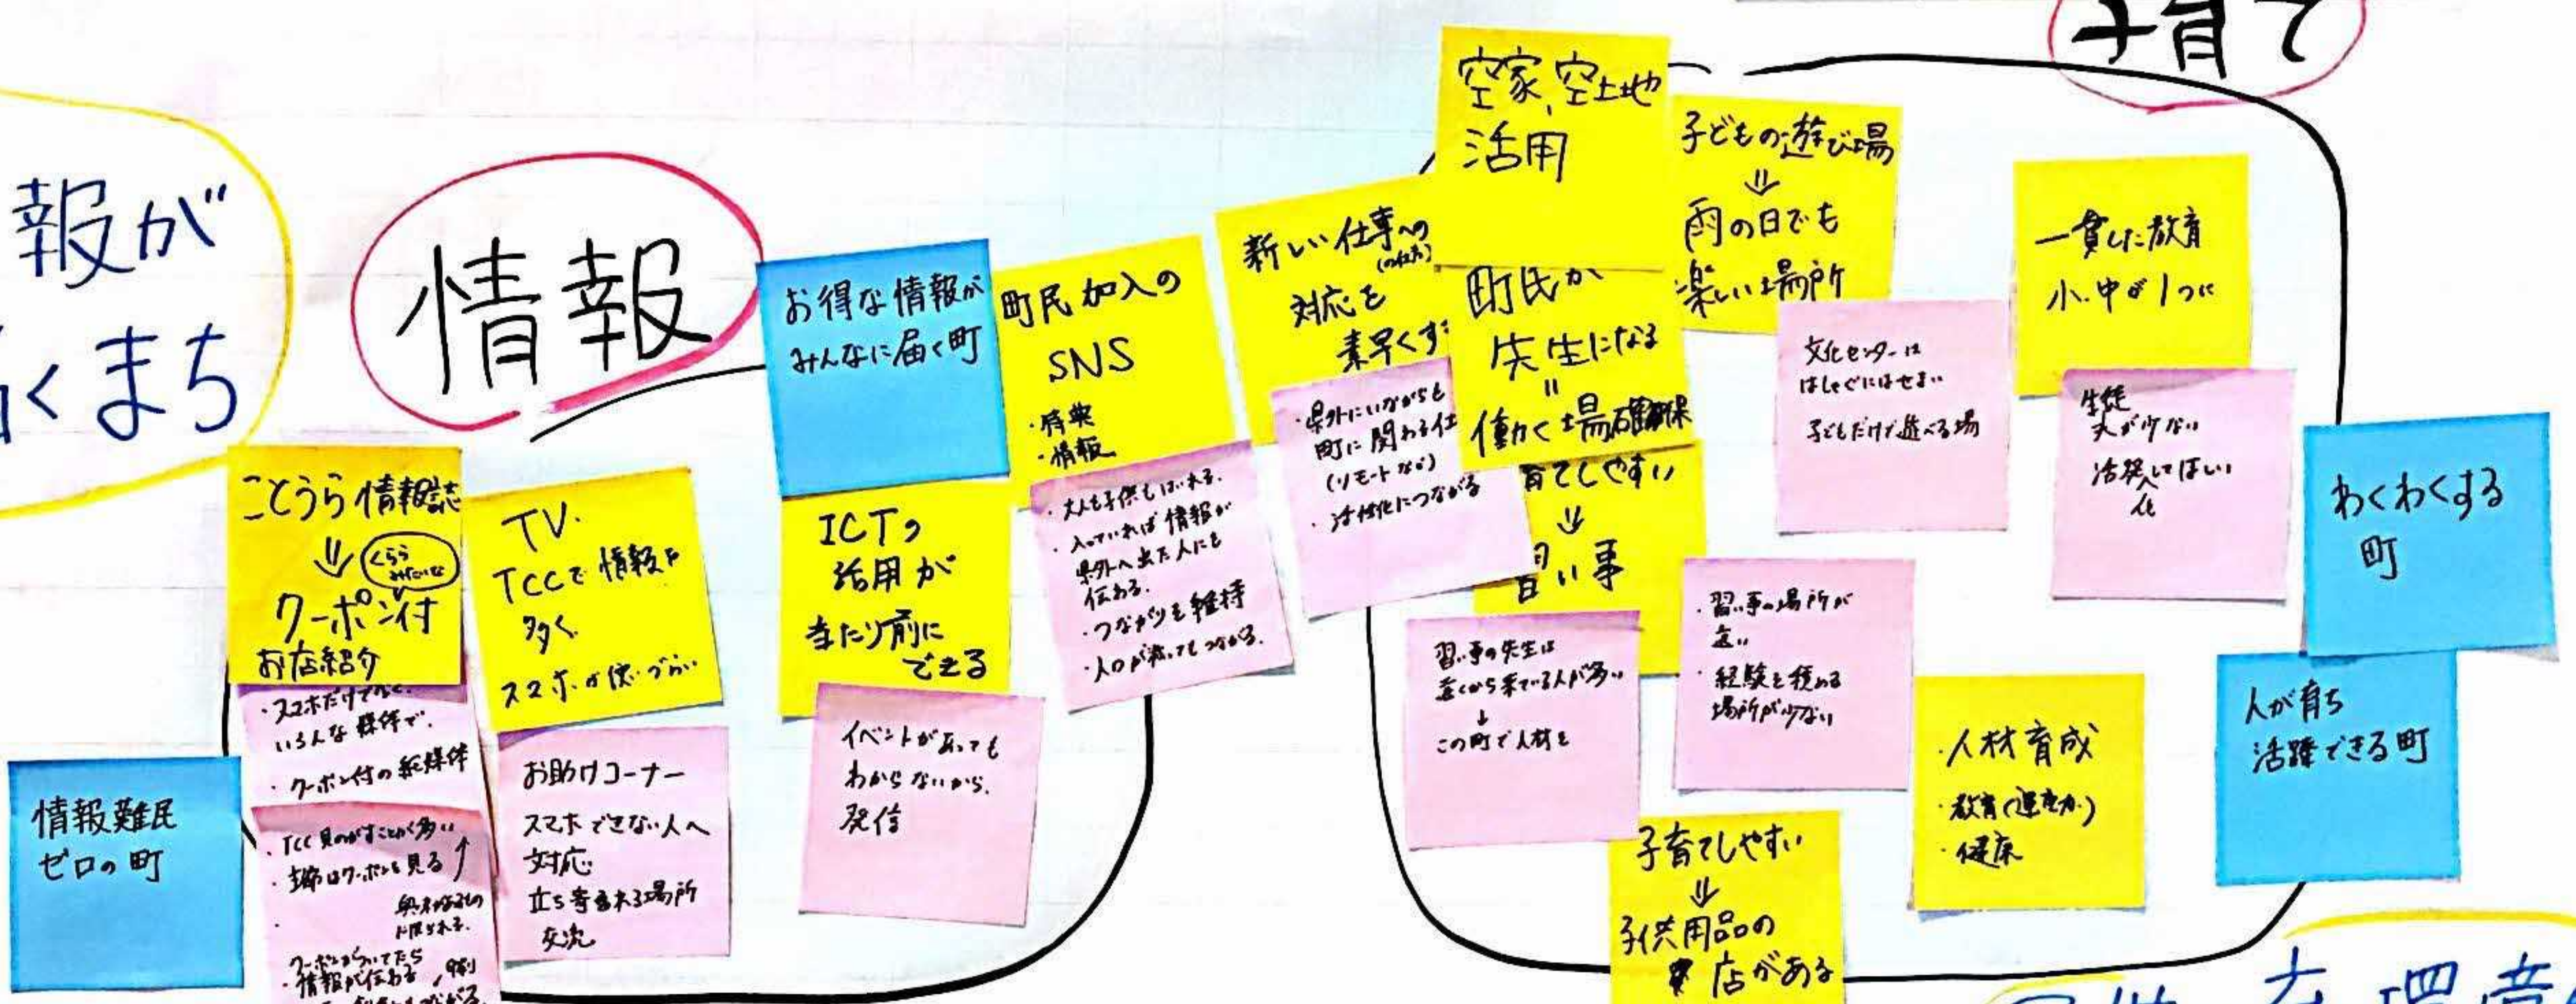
報が
くまち

情報

子育て

ことうら情報誌
↓ (くらうみたいな)
クーポン付
お店紹介
・スマホだけでなく、いろんな媒体で。
・クーポン付の紙媒体

・TCC見の方すごく多い
・主婦はクーポンも見る ↑
・クーポンもらってたら情報が伝わる
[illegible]

TV
TCCで情報を多く
スマホが使いづらい

お助けコーナー
スマホできない人へ対応
立ち寄れる場所
交流

お得な情報がみんなに届く町

ICTの活用が当たり前にできる

イベントがあってもわからないから、発信

町民加入のSNS
・行楽
・情報

・大人も子供もはいれる。
・入っていれば情報が県外へ出た人にも伝わる。
・つながりを維持
・人口が減ってもつながる。

新しい仕事への対応を素早くす
(の仕方)

・県外にいながらも町に関わる仕
(リモートなど)
・活性化につながる

空家、空地活用

町民が先生になる
=
働く場確保

育てやすい
↓
習い事

習い事の先生は遠くから来てる人が多い
↓
この町で人材を

子どもの遊び場
↓
雨の日でも楽しい場所

文化センターははしゃぐにはせまい
子どもだけで遊べる場

・習い事の場所が少ない
・経験を積める場所が少ない

子育てしやすい
↓
子供用品のお店がある

一貫した教育
小中が1つに

生徒が少ない
活発にしてほしい

人材育成
・教育(運動など)
・健康

わくわくする町

人が育ち活躍できる町

情報難民ゼロの町